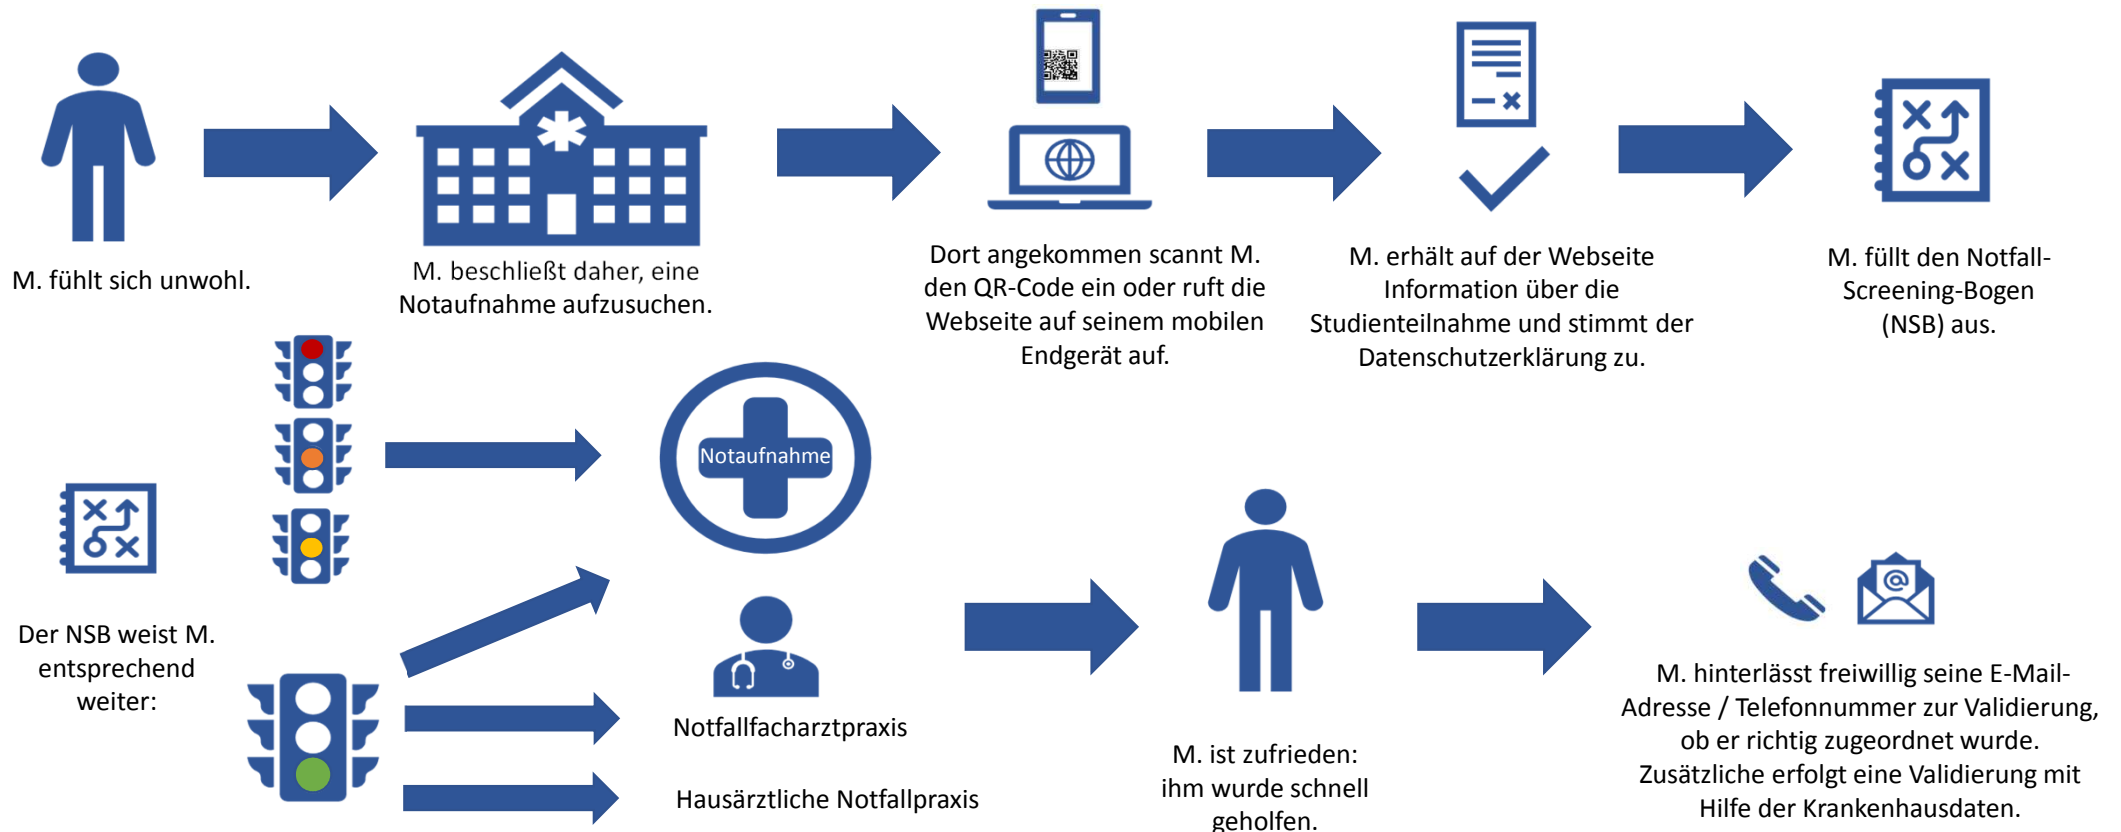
M. fühlt sich unwohl.

M. beschließt daher, eine Notaufnahme aufzusuchen.

Dort angekommen scannt M. den QR-Code ein oder ruft die Webseite auf seinem mobilen Endgerät auf.

M. erhält auf der Webseite Information über die Studienteilnahme und stimmt der Datenschutzerklärung zu.

M. füllt den Notfall-Screening-Bogen (NSB) aus.

Der NSB weist M. entsprechend weiter:

Notaufnahme

Notfallfacharztpraxis

Hausärztliche Notfallpraxis

M. ist zufrieden: ihm wurde schnell geholfen.

M. hinterlässt freiwillig seine E-Mail-Adresse / Telefonnummer zur Validierung, ob er richtig zugeordnet wurde. Zusätzliche erfolgt eine Validierung mit Hilfe der Krankenhausdaten.